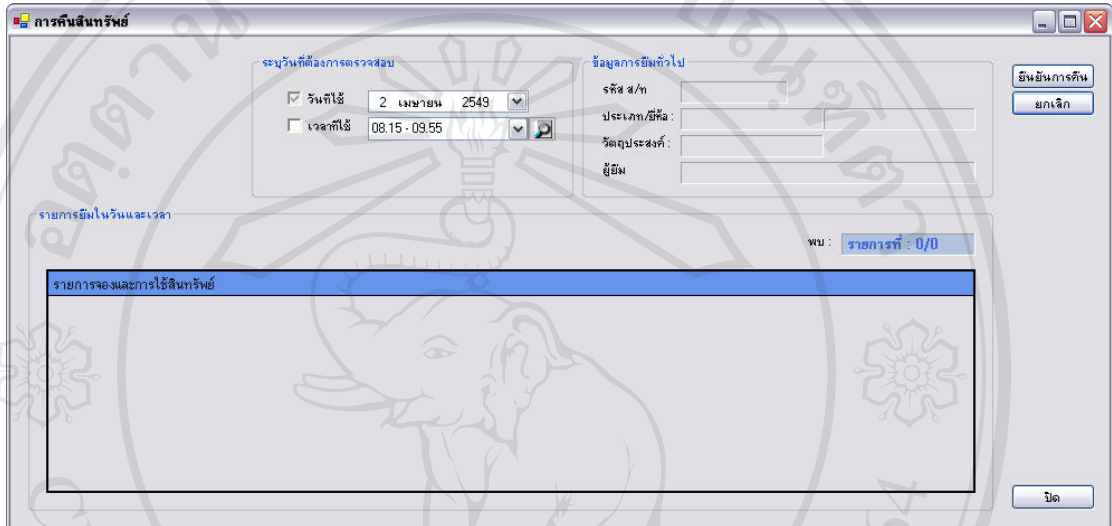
การคืนสินทรัพย์

ระบุวันที่ต้องการตรวจสอบ

วันที่ใช้ 2 เมษายน 2549

เวลาที่ใช้ 08.15 - 09.55

ข้อมูลการยืมทั่วไป

รหัส ส/ท

ประเภท/ยี่ห้อ :

วัตถุประสงค์ :

ผู้ยืม

ยืนยันการคืน

ยกเลิก

รายการยืมในวันและเวลา

พบ : รายการที่ : 0/0

รายการจองและการใช้สินทรัพย์

ปิด